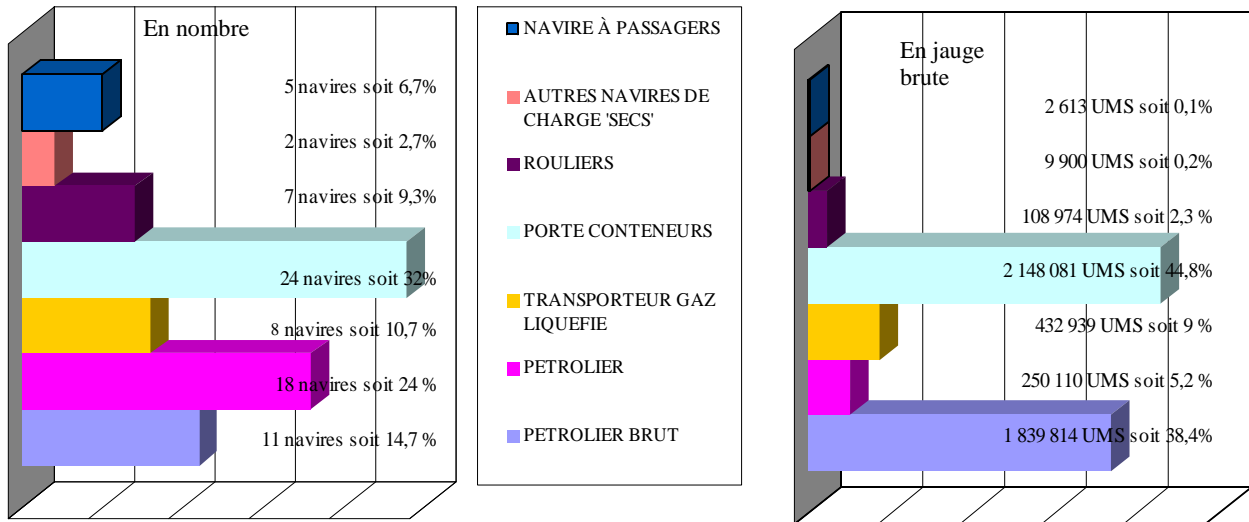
En nombre

5 navires soit 6,7%

2 navires soit 2,7%

7 navires soit 9,3%

24 navires soit 32%

8 navires soit 10,7 %

18 navires soit 24 %

11 navires soit 14,7 %

NAVIRE À PASSAGERS

AUTRES NAVIRES DE CHARGE 'SECS'

ROULIERS

PORTE CONTENEURS

TRANSPORTEUR GAZ LIQUEFIE

PETROLIER

PETROLIER BRUT

En jauge brute

2 613 UMS soit 0,1%

9 900 UMS soit 0,2%

108 974 UMS soit 2,3 %

2 148 081 UMS soit 44,8%

432 939 UMS soit 9 %

250 110 UMS soit 5,2 %

1 839 814 UMS soit 38,4%